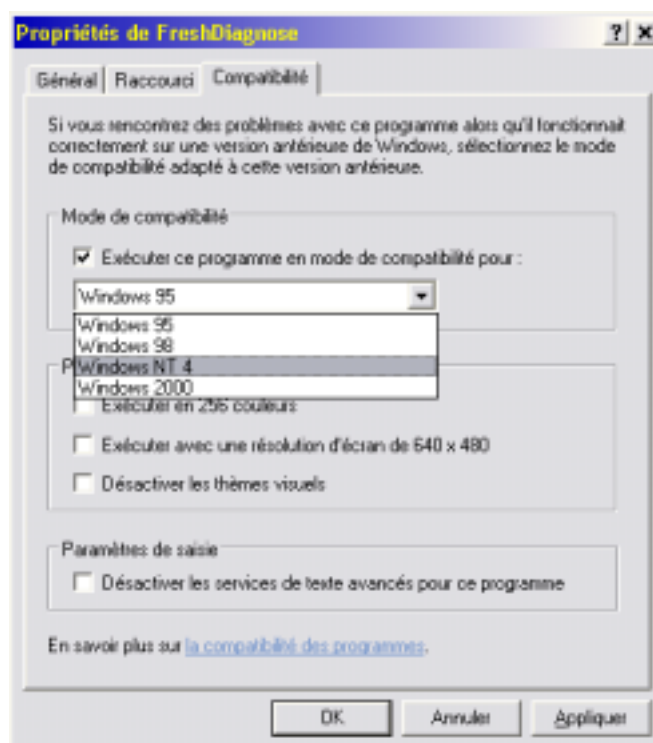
Propriétés de FreshDiagnose

? ×

Général | Raccourci | Compatibilité

Si vous rencontrez des problèmes avec ce programme alors qu'il fonctionnait correctement sur une version antérieure de Windows, sélectionnez le mode de compatibilité adapté à cette version antérieure.

Mode de compatibilité

☑ Exécuter ce programme en mode de compatibilité pour :

Windows 95

Windows 95
Windows 98
Windows NT 4
Windows 2000

P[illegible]

☐ Exécuter en 256 couleurs

☐ Exécuter avec une résolution d'écran de 640 x 480

☐ Désactiver les thèmes visuels

Paramètres de saisie

☐ Désactiver les services de texte avancés pour ce programme

En savoir plus sur la compatibilité des programmes.

OK | Annuler | Appliquer